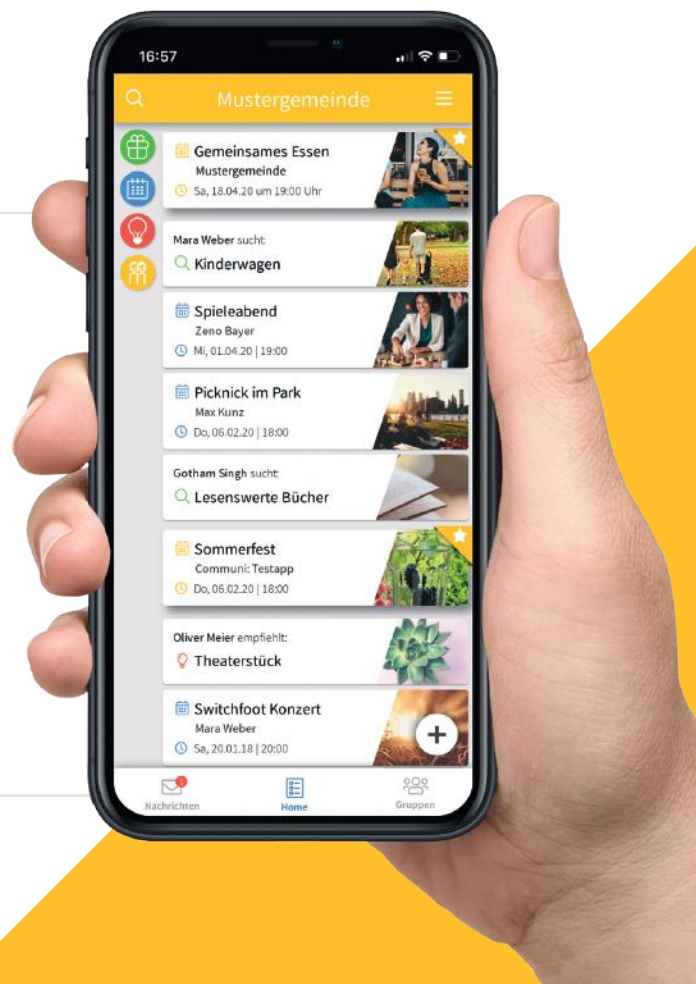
16:57

Mustergemeinde

Gemeinsames Essen
Mustergemeinde
Sa, 18.04.20 um 19:00 Uhr

Mara Weber sucht:
Kinderwagen

Spieleabend
Zeno Bayer
Mi, 01.04.20 | 19:00

Picknick im Park
Max Kunz
Do, 06.02.20 | 18:00

Gotham Singh sucht:
Lesenswerte Bücher

Sommerfest
Communi: Testapp
Do, 06.02.20 | 18:00

Oliver Meier empfiehlt:
Theaterstück

Switchfoot Konzert
Mara Weber
Sa, 20.01.18 | 20:00

Nachrichten
Home
Gruppen